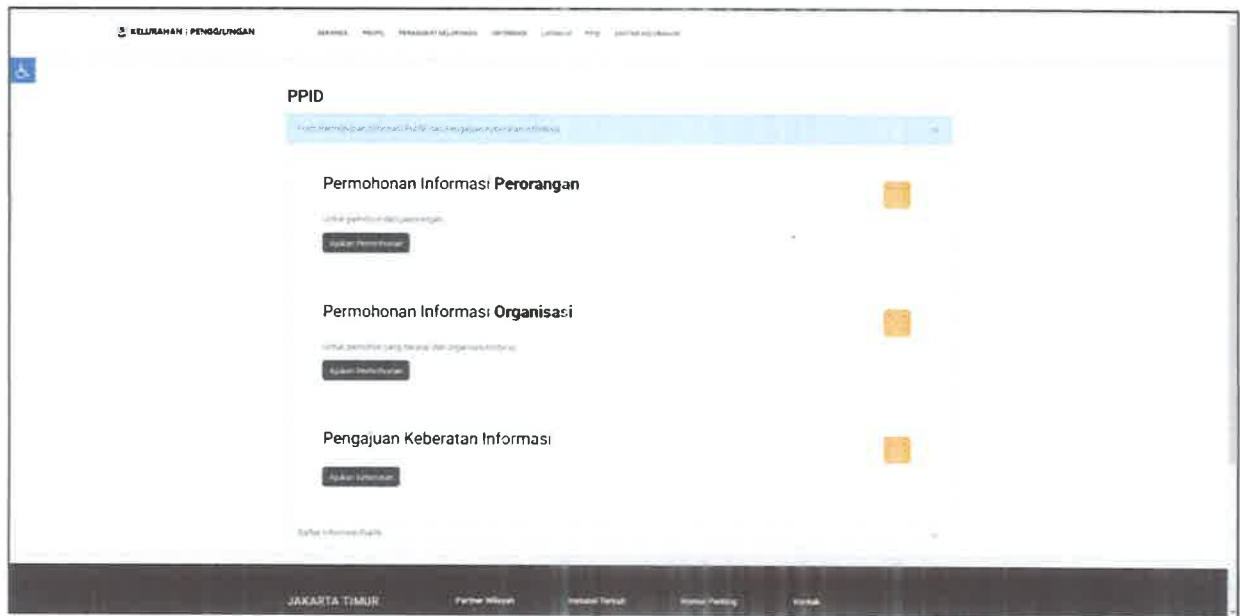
KELURAHAN : PENGGILINGAN

BERANDA PROFIL PERANGKAT KELURAHAN INFORMASI LAYANAN PPID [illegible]

PPID

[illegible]

Permohonan Informasi Perorangan

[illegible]

Ajukan Permohonan

Permohonan Informasi Organisasi

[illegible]

Ajukan Permohonan

Pengajuan Keberatan Informasi

Ajukan Keberatan

Daftar Informasi Publik

JAKARTA TIMUR Partner Wilayah Website Terkait Nomor Penting Kontak